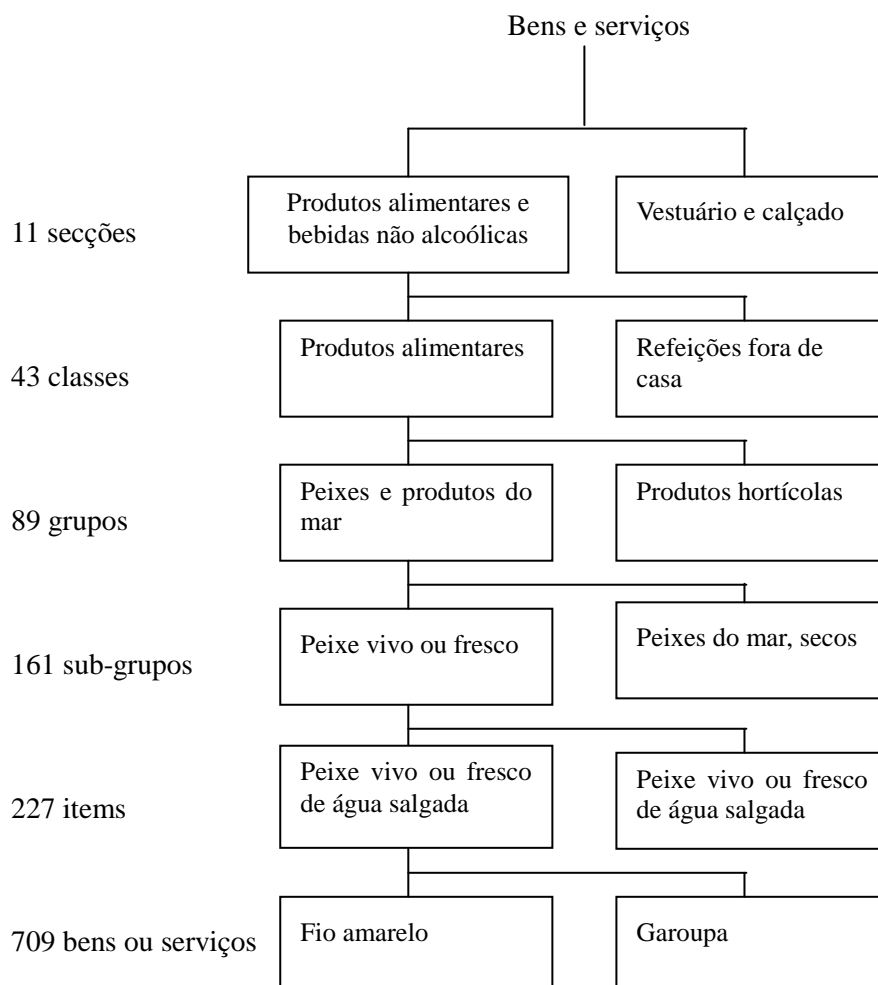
Bens e serviços

11 secções

Produtos alimentares e bebidas não alcoólicas

Vestuário e calçado

43 classes

Produtos alimentares

Refeições fora de casa

89 grupos

Peixes e produtos do mar

Produtos hortícolas

161 sub-grupos

Peixe vivo ou fresco

Peixes do mar, secos

227 items

Peixe vivo ou fresco de água salgada

Peixe vivo ou fresco de água salgada

709 bens ou serviços

Fio amarelo

Garoupa